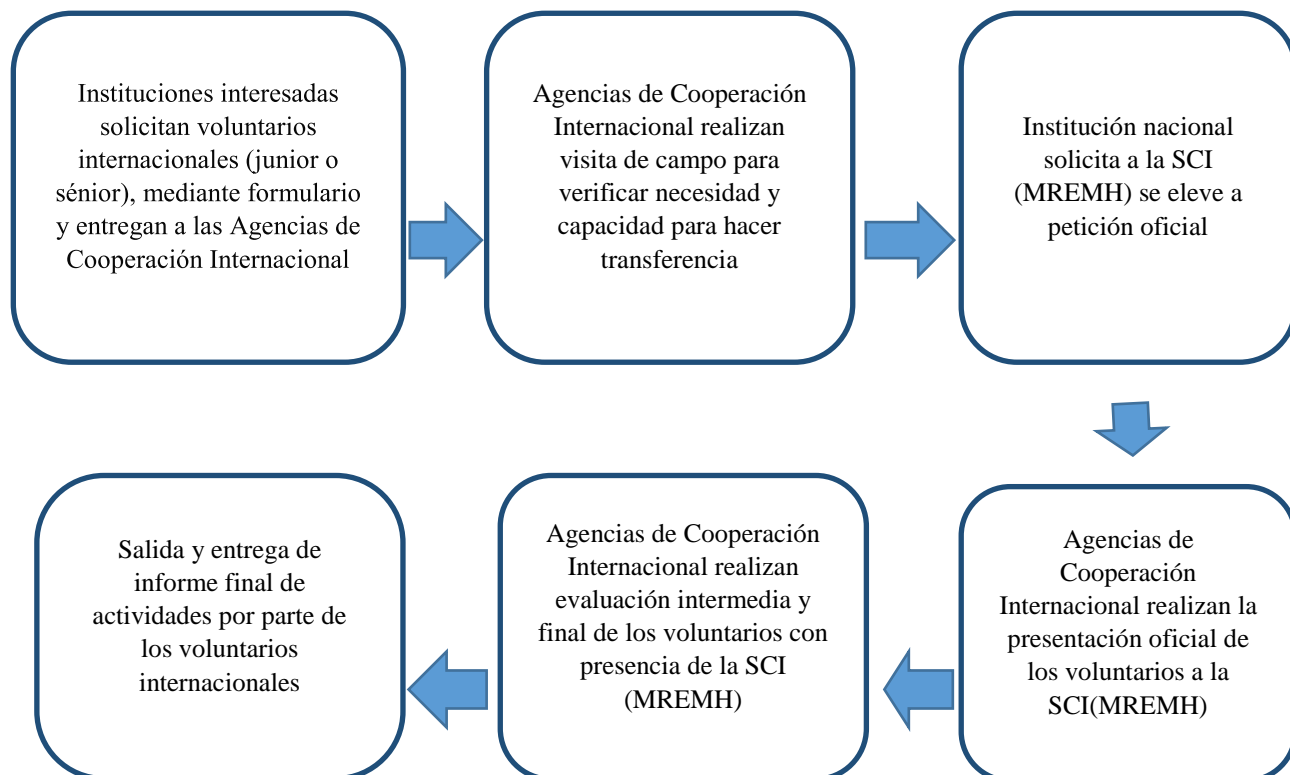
Instituciones interesadas solicitan voluntarios internacionales (junior o sénior), mediante formulario y entregan a las Agencias de Cooperación Internacional

Agencias de Cooperación Internacional realizan visita de campo para verificar necesidad y capacidad para hacer transferencia

Institución nacional solicita a la SCI (MREMH) se eleve a petición oficial

Agencias de Cooperación Internacional realizan la presentación oficial de los voluntarios a la SCI(MREMH)

Agencias de Cooperación Internacional realizan evaluación intermedia y final de los voluntarios con presencia de la SCI (MREMH)

Salida y entrega de informe final de actividades por parte de los voluntarios internacionales